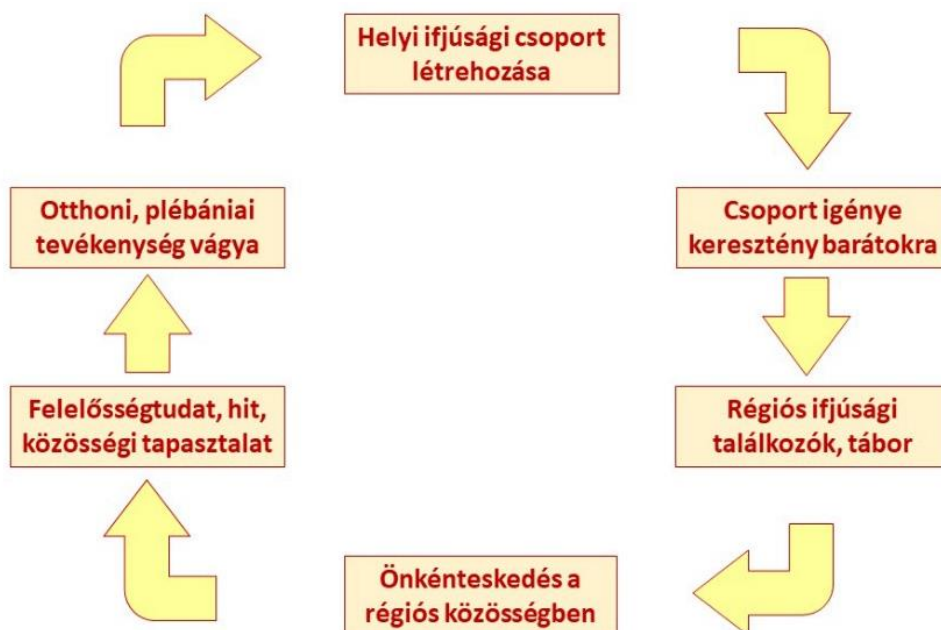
Helyi ifjúsági csoport létrehozása

Csoport igénye keresztény barátokra

Régiós ifjúsági találkozók, tábor

Önkénteskedés a régiós közösségben

Felelősségtudat, hit, közösségi tapasztalat

Otthoni, plébániai tevékenység vágya